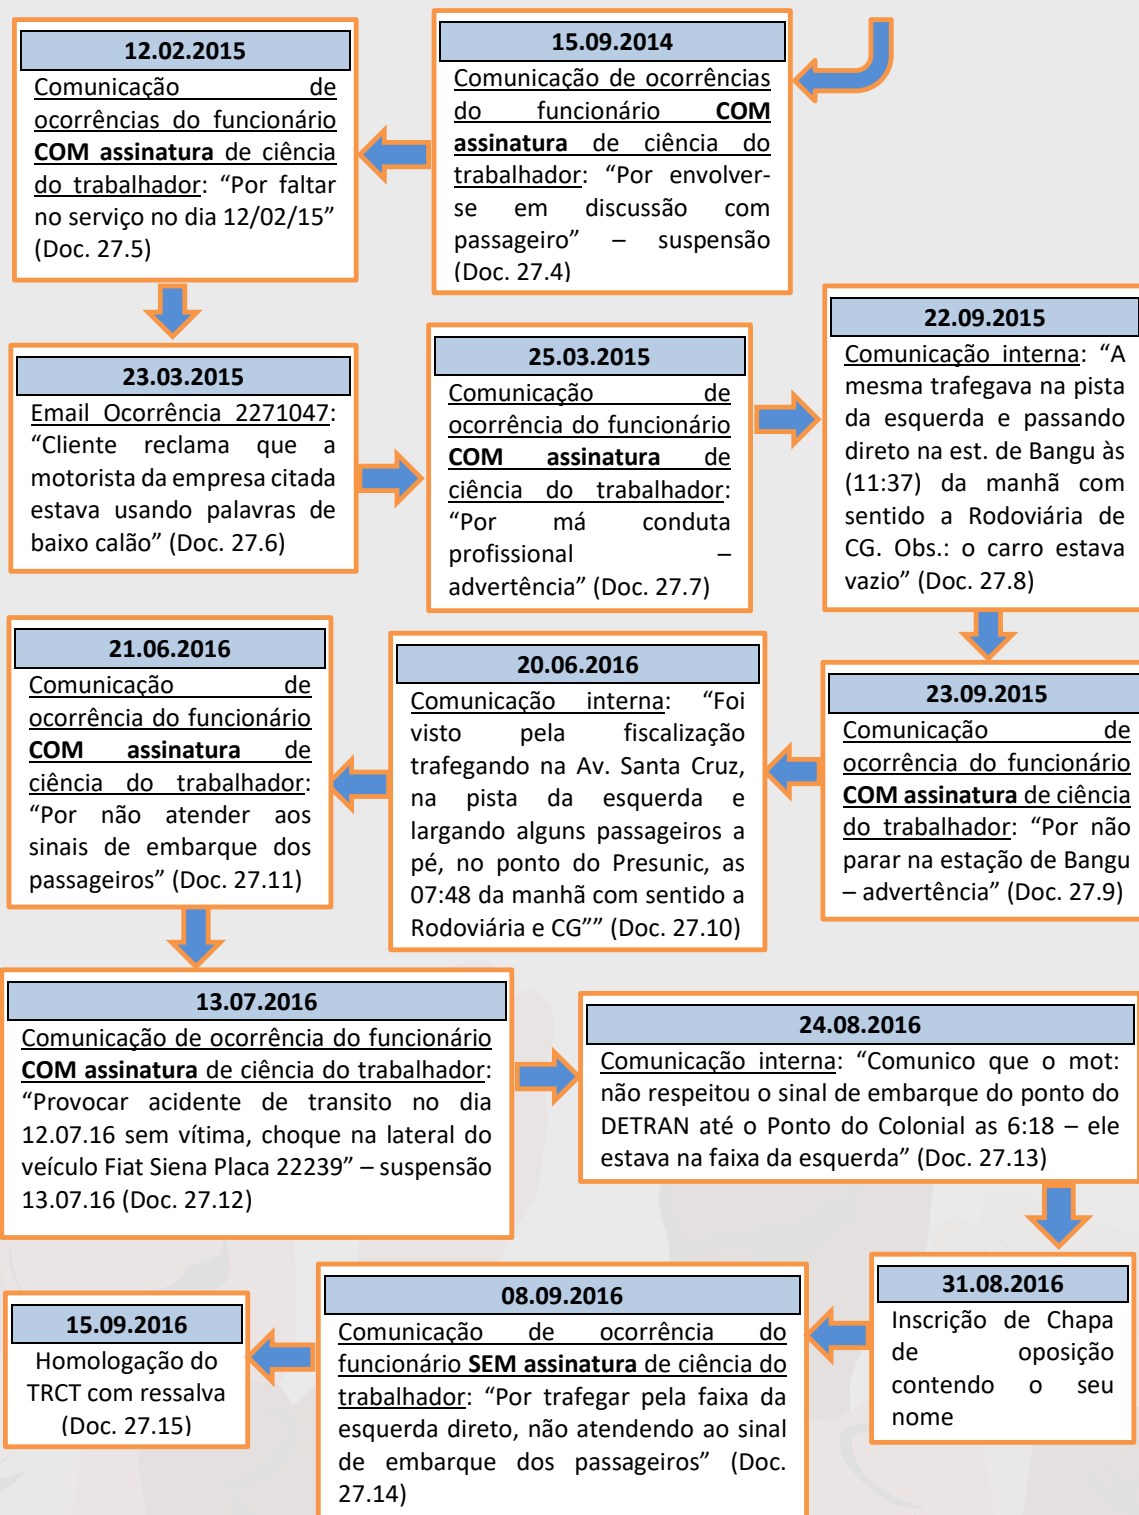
15.09.2014

Comunicação de ocorrências do funcionário **COM assinatura** de ciência do trabalhador: “Por envolver-se em discussão com passageiro” – suspensão (Doc. 27.4)

12.02.2015

Comunicação de ocorrências do funcionário **COM assinatura** de ciência do trabalhador: “Por faltar no serviço no dia 12/02/15” (Doc. 27.5)

23.03.2015

Email Ocorrência 2271047: “Cliente reclama que a motorista da empresa citada estava usando palavras de baixo calão” (Doc. 27.6)

25.03.2015

Comunicação de ocorrência do funcionário **COM assinatura** de ciência do trabalhador: “Por má conduta profissional – advertência” (Doc. 27.7)

22.09.2015

Comunicação interna: “A mesma trafegava na pista da esquerda e passando direto na est. de Bangu às (11:37) da manhã com sentido a Rodoviária de CG. Obs.: o carro estava vazio” (Doc. 27.8)

23.09.2015

Comunicação de ocorrência do funcionário **COM assinatura** de ciência do trabalhador: “Por não parar na estação de Bangu – advertência” (Doc. 27.9)

20.06.2016

Comunicação interna: “Foi visto pela fiscalização trafegando na Av. Santa Cruz, na pista da esquerda e largando alguns passageiros a pé, no ponto do Presunic, as 07:48 da manhã com sentido a Rodoviária e CG”” (Doc. 27.10)

21.06.2016

Comunicação de ocorrência do funcionário **COM assinatura** de ciência do trabalhador: “Por não atender aos sinais de embarque dos passageiros” (Doc. 27.11)

13.07.2016

Comunicação de ocorrência do funcionário **COM assinatura** de ciência do trabalhador: “Provocar acidente de transito no dia 12.07.16 sem vítima, choque na lateral do veículo Fiat Siena Placa 22239” – suspensão 13.07.16 (Doc. 27.12)

24.08.2016

Comunicação interna: “Comunico que o mot: não respeitou o sinal de embarque do ponto do DETRAN até o Ponto do Colonial as 6:18 – ele estava na faixa da esquerda” (Doc. 27.13)

31.08.2016

Inscrição de Chapa de oposição contendo o seu nome

08.09.2016

Comunicação de ocorrência do funcionário **SEM assinatura** de ciência do trabalhador: “Por trafegar pela faixa da esquerda direto, não atendendo ao sinal de embarque dos passageiros” (Doc. 27.14)

15.09.2016

Homologação do TRCT com ressalva (Doc. 27.15)